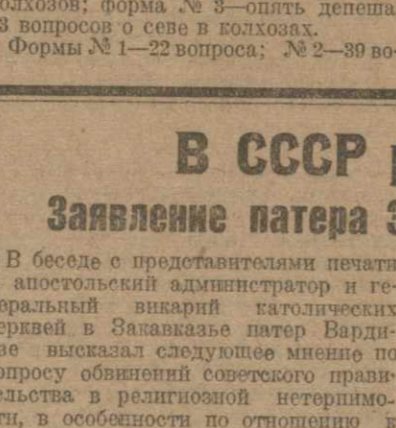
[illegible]лхозов; форма № 3—опять депеша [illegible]
3 вопросов о севе в колхозах.
Формы № 1—22 вопроса; № 2—39 во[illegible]

В СССР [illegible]
Заявление патера З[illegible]

В беседе с представителями печати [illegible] апостольский администратор и ге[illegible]ральный викарий католических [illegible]ркввей в Закавказье патер Варди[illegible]зе высказал следующее мнение по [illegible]опросу обвинений советского прави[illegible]льства в религиозной нетерпимо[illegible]сти, в особенности по отношению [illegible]